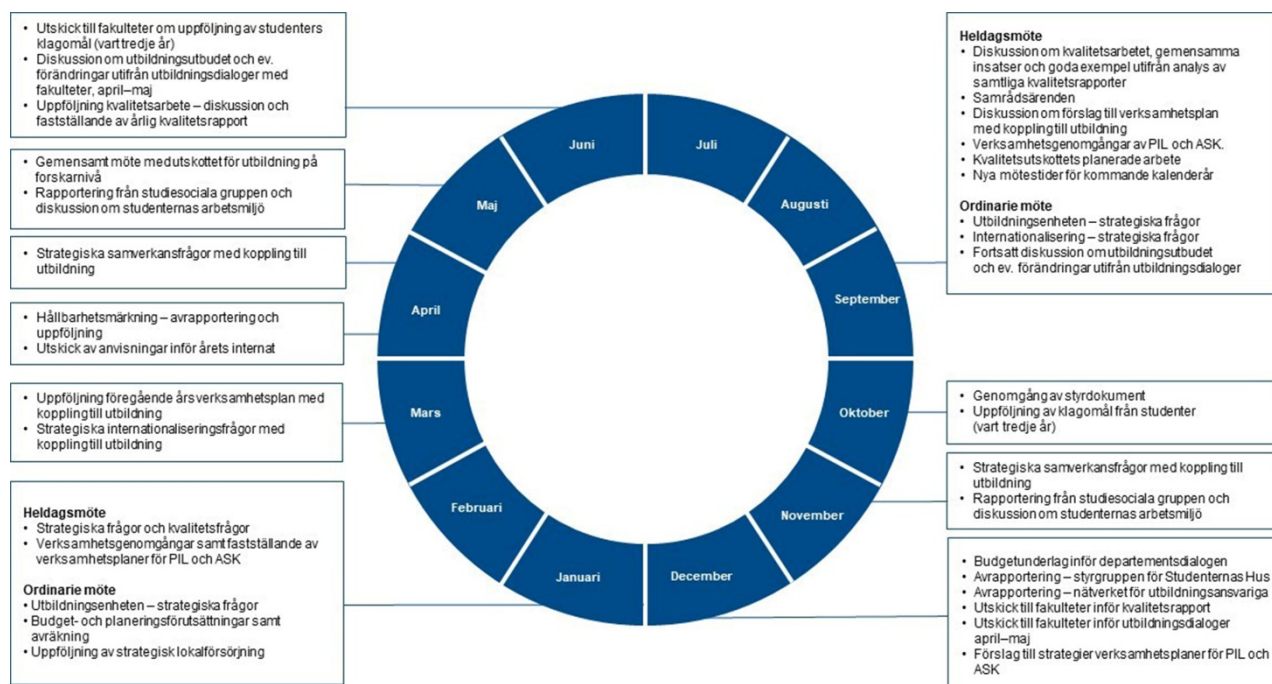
- Utskick till fakulteter om uppföljning av studenters klagomål (vart tredje år)
- Diskussion om utbildningsutbudet och ev. förändringar utifrån utbildningsdialoger med fakulteter, april–maj
- Uppföljning kvalitetsarbete – diskussion och fastställande av årlig kvalitetsrapport

- Gemensamt möte med utskottet för utbildning på forskarnivå
- Rapportering från studiesociala gruppen och diskussion om studenternas arbetsmiljö

- Strategiska samverkansfrågor med koppling till utbildning

- Hållbarhetsmärkning – avrapportering och uppföljning
- Utskick av anvisningar inför årets internat

- Uppföljning föregående års verksamhetsplan med koppling till utbildning
- Strategiska internationaliseringsfrågor med koppling till utbildning

Heldagsmöte
- Strategiska frågor och kvalitetsfrågor
- Verksamhetsgenomgångar samt fastställande av verksamhetsplaner för PIL och ASK

Ordinarie möte
- Utbildningsenheten – strategiska frågor
- Budget- och planeringsförutsättningar samt avräkning
- Uppföljning av strategisk lokalförsörjning

Juni
Juli
Maj
Augusti
April
September
Mars
Oktober
Februari
November
Januari
December

Heldagsmöte
- Diskussion om kvalitetsarbetet, gemensamma insatser och goda exempel utifrån analys av samtliga kvalitetsrapporter
- Samrådsärenden
- Diskussion om förslag till verksamhetsplan med koppling till utbildning
- Verksamhetsgenomgångar av PIL och ASK.
- Kvalitetsutskottets planerade arbete
- Nya mötestider för kommande kalenderår

Ordinarie möte
- Utbildningsenheten – strategiska frågor
- Internationalisering – strategiska frågor
- Fortsatt diskussion om utbildningsutbudet och ev. förändringar utifrån utbildningsdialoger

- Genomgång av styrdokument
- Uppföljning av klagomål från studenter (vart tredje år)

- Strategiska samverkansfrågor med koppling till utbildning
- Rapportering från studiesociala gruppen och diskussion om studenternas arbetsmiljö

- Budgetunderlag inför departementsdialogen
- Avrapportering – styrgruppen för Studenternas Hus
- Avrapportering – nätverket för utbildningsansvariga
- Utskick till fakulteter inför kvalitetsrapport
- Utskick till fakulteter inför utbildningsdialoger april–maj
- Förslag till strategier verksamhetsplaner för PIL och ASK